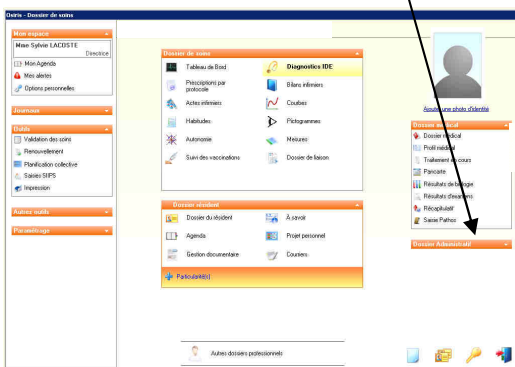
Osiris - Dossier de soins

Mon espace
Mme Sylvie LACOSTE
Directrice
Mon Agenda
Mes alertes
Options personnelles

Journaux

Outils
Validation des soins
Renouvellement
Planification collective
Saisies SIIPS
Impression

Autres outils

Paramétrage

Dossier de soins
Tableau de Bord
Diagnostics IDE
Prescriptions par protocole
Bilans infirmiers
Actes infirmiers
Courbes
Habitudes
Pictogrammes
Autonomie
Mesures
Suivi des vaccinations
Dossier de liaison

Dossier résident
Dossier du résident
À savoir
Agenda
Projet personnel
Gestion documentaire
Courriers
Particularité(s)

Autres dossiers professionnels

Ajouter une photo d'identité

Dossier médical
Dossier médical
Profil médical
Traitement en cours
Pancarte
Résultats de biologie
Résultats d'examens
Récapitulatif
Saisie Pathos

Dossier Administratif